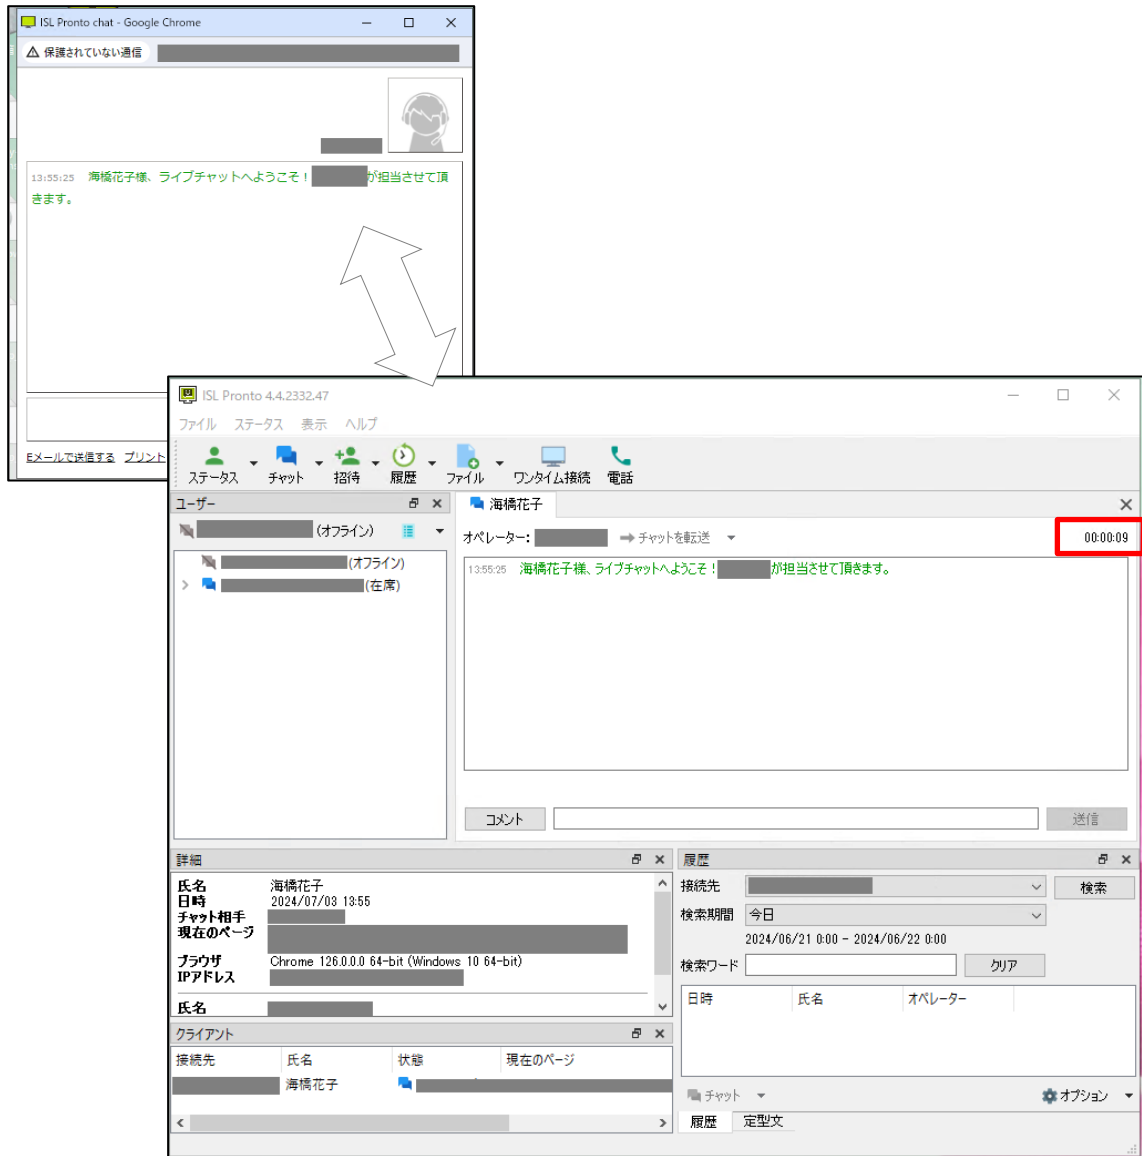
ISL Pronto chat - Google Chrome

保護されていない通信

13:55:25 海橋花子様、ライブチャットへようこそ！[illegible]が担当させて頂きます。

Eメールで送信する プリント

ISL Pronto 4.4.2332.47

ファイル ステータス 表示 ヘルプ

ステータス チャット 招待 履歴 ファイル ワンタイム接続 電話

ユーザー

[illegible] (オフライン)

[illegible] (オフライン)

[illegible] (在席)

海橋花子

オペレーター: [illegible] チャットを転送

00:00:09

13:55:25 海橋花子様、ライブチャットへようこそ！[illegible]が担当させて頂きます。

コメント 送信

詳細

| | |
|---|---|
| 氏名 | 海橋花子 |
| 日時 | 2024/07/03 13:55 |
| チャット相手 | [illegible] |
| 現在のページ | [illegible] |
| ブラウザ | Chrome 126.0.0.0 64-bit (Windows 10 64-bit) |
| IPアドレス | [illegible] |
| 氏名 | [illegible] |

履歴

接続先 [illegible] 検索

検索期間 今日

2024/06/21 0:00 - 2024/06/22 0:00

検索ワード クリア

| 日時 | 氏名 | オペレーター |
|---|---|---|

チャット オプション

履歴 定型文

クライアント

| 接続先 | 氏名 | 状態 | 現在のページ |
|---|---|---|---|
| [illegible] | 海橋花子 | | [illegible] |